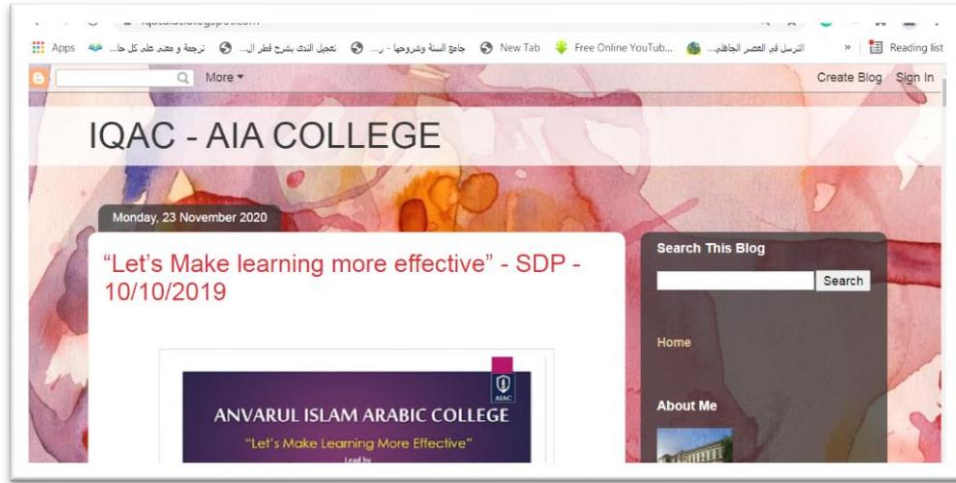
Apps ترجمة و معنى على كل حا... تعجيل الندى بشرح قطر ال... جامع السنة وشروحها - ر... New Tab Free Online YouTub... الترسل في العصر الجاهلي... » Reading list

More ▾ Create Blog Sign In

IQAC - AIA COLLEGE

Monday, 23 November 2020

“Let’s Make learning more effective” - SDP - 10/10/2019

ANVARUL ISLAM ARABIC COLLEGE

“Let’s Make Learning More Effective”

Lead by

Search This Blog

Search

Home

About Me